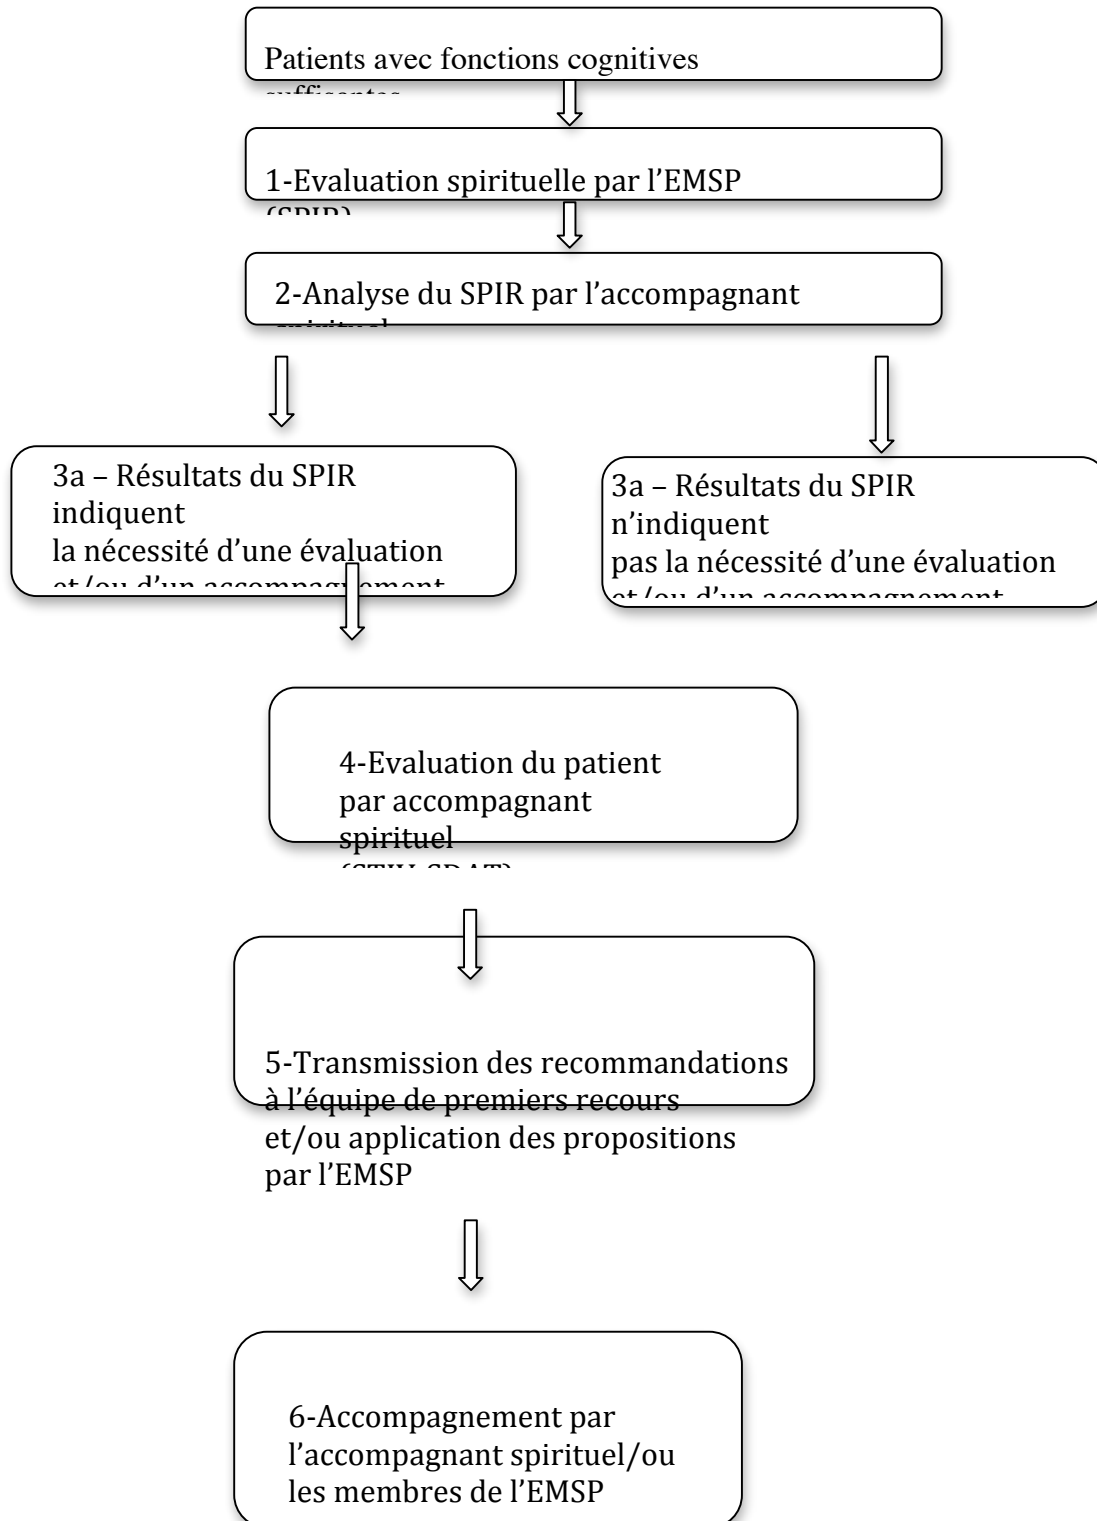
Patients avec fonctions cognitives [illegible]

1-Evaluation spirituelle par l'EMSP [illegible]

2-Analyse du SPIR par l'accompagnant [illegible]

3a – Résultats du SPIR indiquent la nécessité d'une évaluation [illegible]

3a – Résultats du SPIR n'indiquent pas la nécessité d'une évaluation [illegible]

4-Evaluation du patient par accompagnant spirituel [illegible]

5-Transmission des recommandations à l'équipe de premiers recours et/ou application des propositions par l'EMSP

6-Accompagnement par l'accompagnant spirituel/ou les membres de l'EMSP